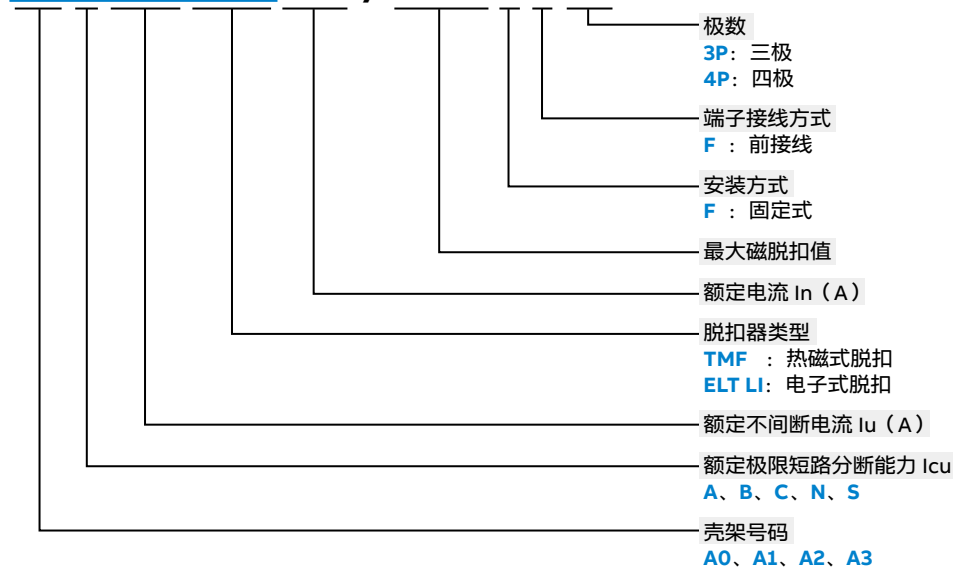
极数
3P：三极
4P：四极

端子接线方式
F ：前接线

安装方式
F ：固定式

最大磁脱扣值

额定电流 In（A）

脱扣器类型
TMF ：热磁式脱扣
ELT LI：电子式脱扣

额定不间断电流 Iu（A）

额定极限短路分断能力 Icu
A、B、C、N、S

壳架号码
A0、A1、A2、A3